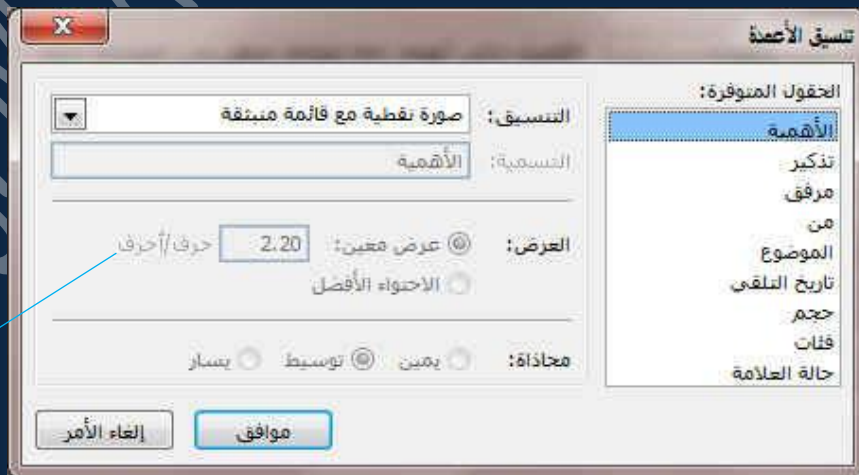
تنسيق الأعمدة

X

الحقول المتوفرة:
الأهمية
تذكير
مرفق
من
الموضوع
تاريخ التلقي
حجم
فئات
حالة العلامة

التنسيق: صورة نقطية مع قائمة منبثقة
التسمية: الأهمية

العرض: عرض معين: 2.20 حرف/أحرف
الاحتواء الأفضل

محاذاة: يمين توسيط يسار

موافق
إلغاء الأمر